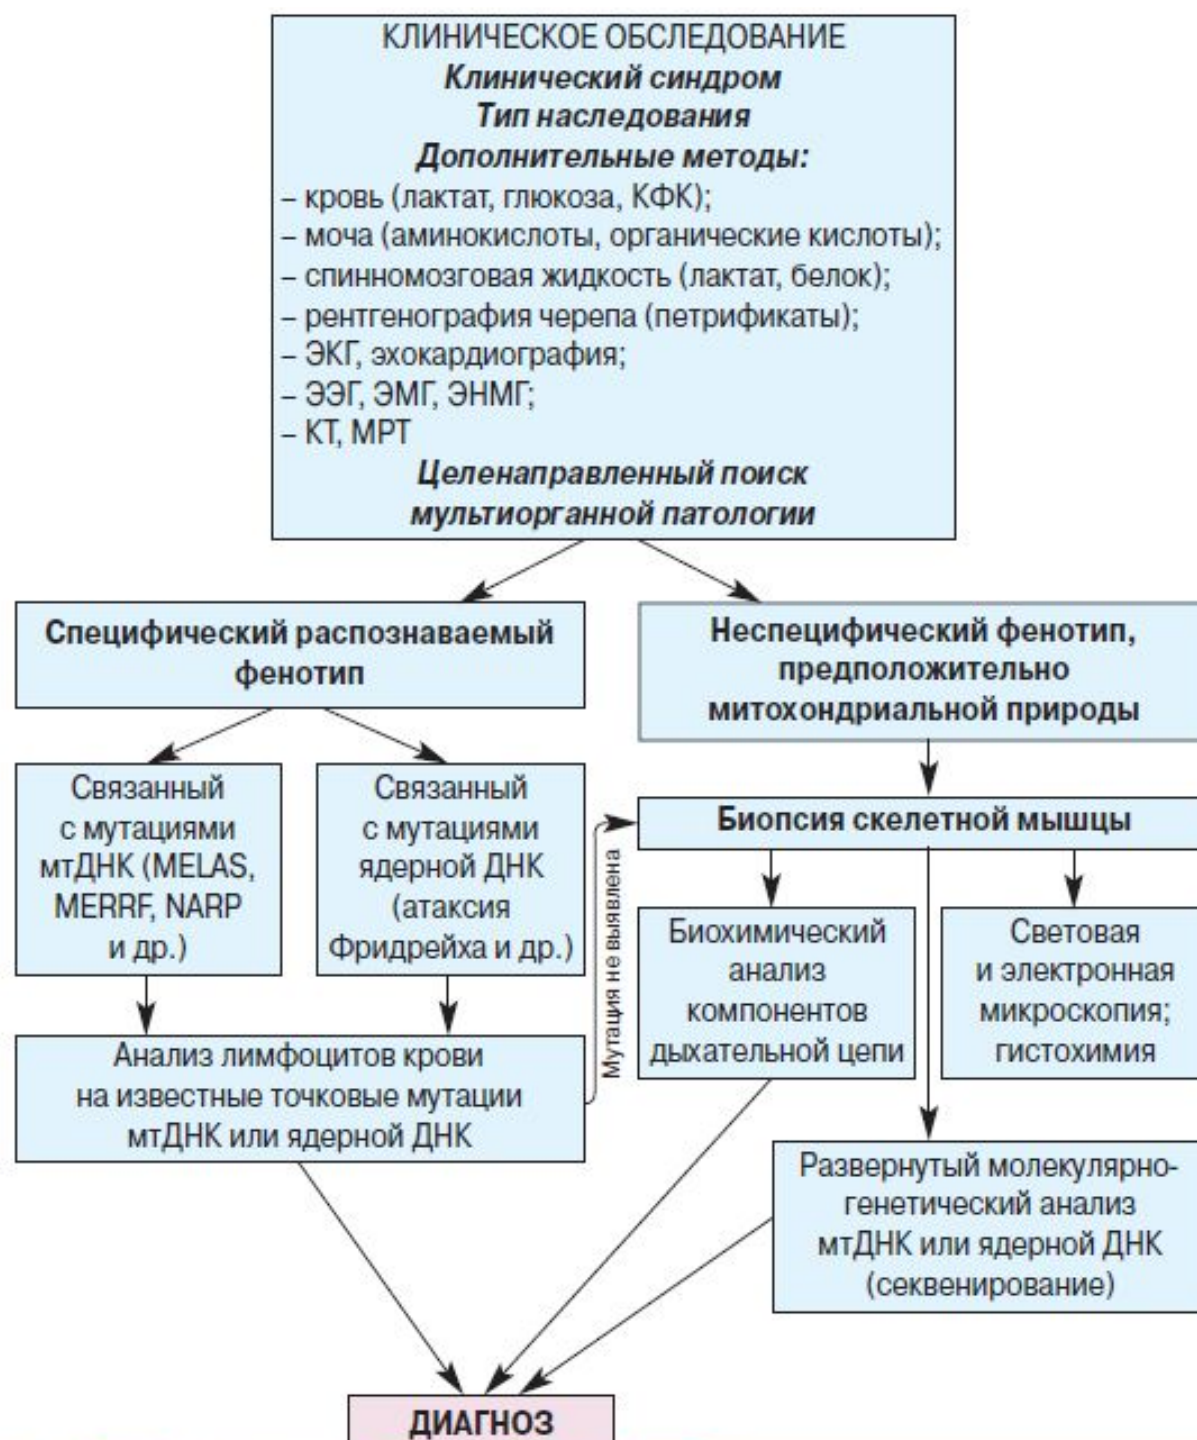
КЛИНИЧЕСКОЕ ОБСЛЕДОВАНИЕ
Клинический синдром
Тип наследования
Дополнительные методы:
– кровь (лактат, глюкоза, КФК);
– моча (аминокислоты, органические кислоты);
– спинномозговая жидкость (лактат, белок);
– рентгенография черепа (петрификаты);
– ЭКГ, эхокардиография;
– ЭЭГ, ЭМГ, ЭНМГ;
– КТ, МРТ
Целенаправленный поиск мультиорганной патологии

Специфический распознаваемый фенотип

Неспецифический фенотип, предположительно митохондриальной природы

Связанный с мутациями мтДНК (MELAS, MERRF, NARP и др.)

Связанный с мутациями ядерной ДНК (атаксия Фридрейха и др.)

Биопсия скелетной мышцы

Мутация не выявлена

Биохимический анализ компонентов дыхательной цепи

Световая и электронная микроскопия; гистохимия

Анализ лимфоцитов крови на известные точковые мутации мтДНК или ядерной ДНК

Развернутый молекулярно-генетический анализ мтДНК или ядерной ДНК (секвенирование)

ДИАГНОЗ